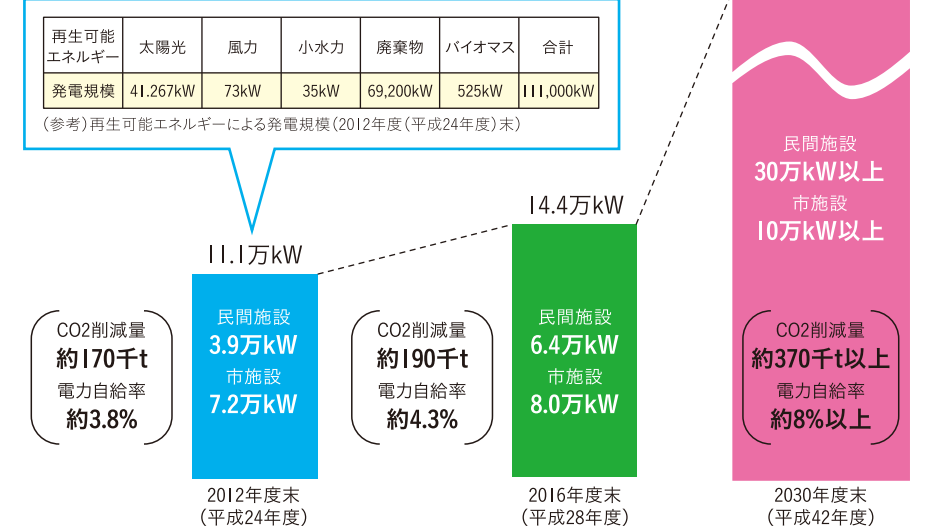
| 再生可能エネルギー | 太陽光 | 風力 | 小水力 | 廃棄物 | バイオマス | 合計 |
|---|---|---|---|---|---|---|
| 発電規模 | 41,267kW | 73kW | 35kW | 69,200kW | 525kW | 111,000kW |

(参考)再生可能エネルギーによる発電規模(2012年度(平成24年度)末)

11.1万kW

民間施設
3.9万kW
市施設
7.2万kW

CO2削減量
約170千t
電力自給率
約3.8%

2012年度末
(平成24年度)

14.4万kW

民間施設
6.4万kW
市施設
8.0万kW

CO2削減量
約190千t
電力自給率
約4.3%

2016年度末
(平成28年度)

民間施設
30万kW以上
市施設
10万kW以上

CO2削減量
約370千t以上
電力自給率
約8%以上

2030年度末
(平成42年度)